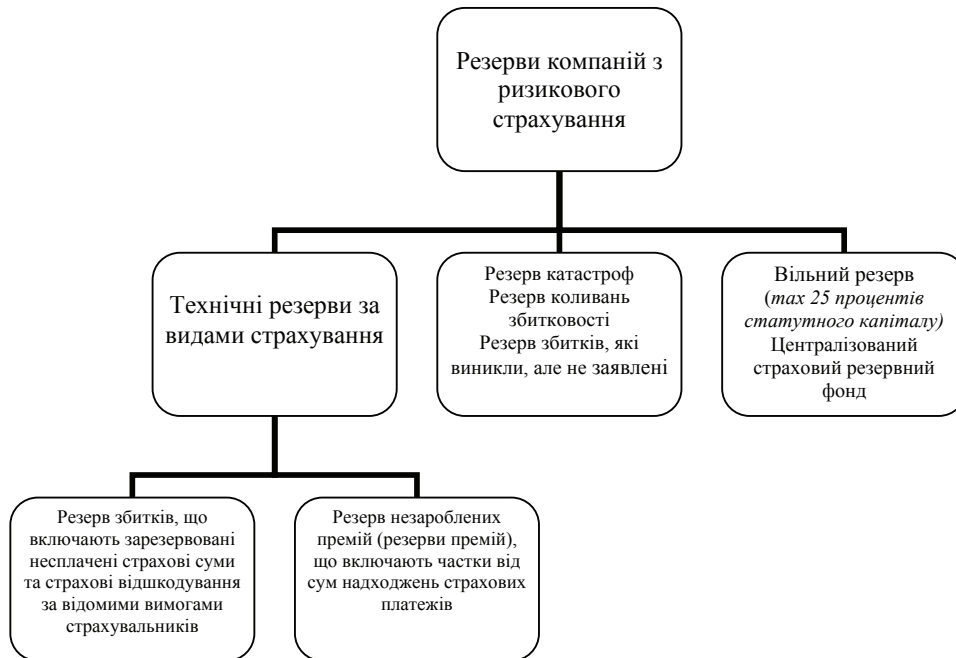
Резерви компаній з ризикового страхування

Технічні резерви за видами страхування

Резерв катастроф
Резерв коливань збитковості
Резерв збитків, які виникли, але не заявлені

Вільний резерв (*max 25 процентів статутного капіталу)*
Централізований страховий резервний фонд

Резерв збитків, що включають зарезервовані несплачені страхові суми та страхові відшкодування за відомими вимогами страхувальників

Резерв незароблених премій (резерви премій), що включають частки від сум надходжень страхових платежів